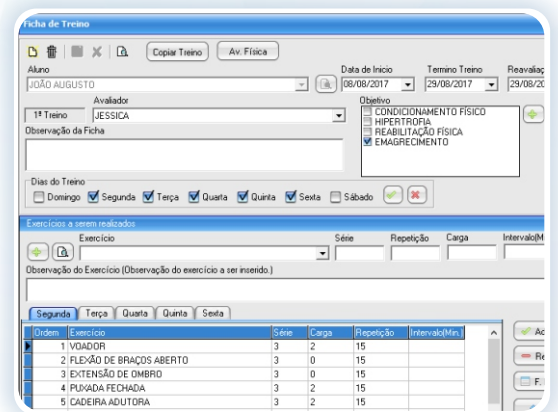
Ficha de Treino

Copiar Treino Av. Física

Aluno
JOÃO AUGUSTO

Data de Inicio
08/08/2017

Termino Treino
29/08/2017

Reavaliaç
29/08/20

1º Treino

Avaliador
JESSICA

Objetivo
CONDICIONAMENTO FÍSICO
HIPERTROFIA
REABILITAÇÃO FÍSICA
EMAGRECIMENTO

Observação da Ficha

Dias do Treino
Domingo Segunda Terça Quarta Quinta Sexta Sábado

Exercícios a serem realizados

Exercício
Série
Repetição
Carga
Intervalo(Mi

Observação do Exercício (Observação do exercício a ser inserido.)

Segunda Terça Quarta Quinta Sexta

| Ordem | Exercício | Série | Carga | Repetição | Intervalo(Min.) |
|---|---|---|---|---|---|
| 1 | VOADOR | 3 | 2 | 15 | |
| 2 | FLEXÃO DE BRAÇOS ABERTO | 3 | 0 | 15 | |
| 3 | EXTENSÃO DE OMBRO | 3 | 0 | 15 | |
| 4 | PUXADA FECHADA | 3 | 2 | 15 | |
| 5 | CADEIRA ADUTORA | 3 | 2 | 15 | |

Ac
Re
F.